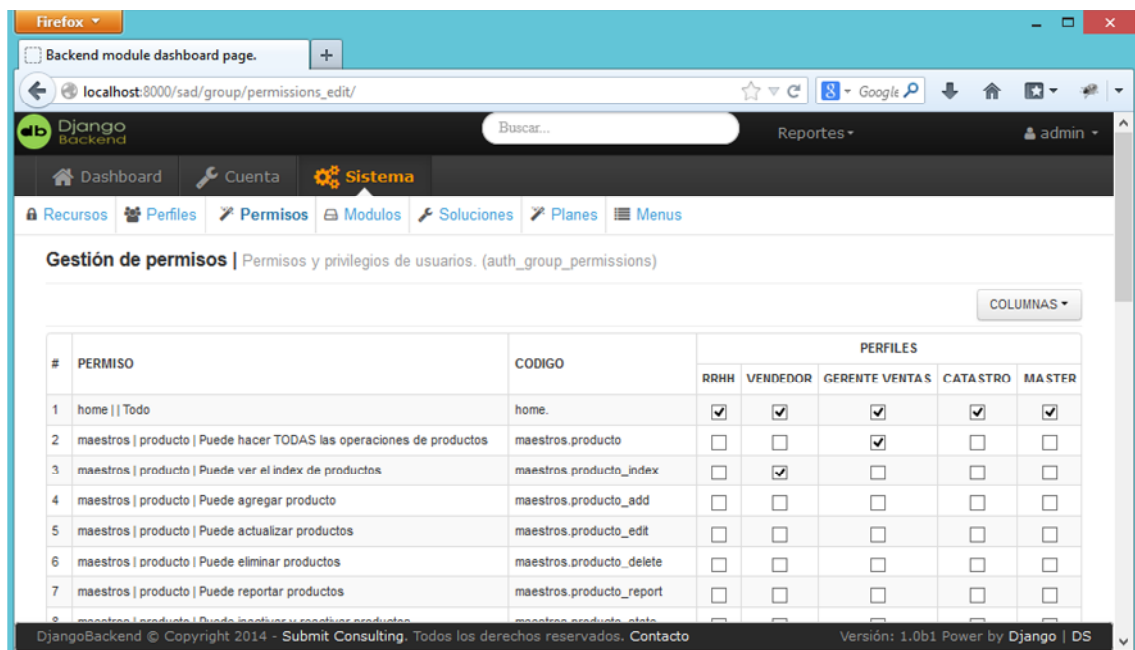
Firefox

Backend module dashboard page.

+

localhost:8000/sad/group/permissions_edit/

Google

Django Backend

Buscar...

Reportes

admin

Dashboard

Cuenta

Sistema

Recursos

Perfiles

Permisos

Modulos

Soluciones

Planes

Menus

Gestión de permisos | Permisos y privilegios de usuarios. (auth_group_permissions)

COLUMNAS

| # | PERMISO | CODIGO | PERFILES RRHH | VENDEDOR | GERENTE VENTAS | CATASTRO | MASTER |
|---|---|---|---|---|---|---|---|
| 1 | home | | Todo | home. | ☑ | ☑ | ☑ | ☑ | ☑ |
| 2 | maestros | producto | Puede hacer TODAS las operaciones de productos | maestros.producto | ☐ | ☐ | ☑ | ☐ | ☐ |
| 3 | maestros | producto | Puede ver el index de productos | maestros.producto_index | ☐ | ☑ | ☐ | ☐ | ☐ |
| 4 | maestros | producto | Puede agregar producto | maestros.producto_add | ☐ | ☐ | ☐ | ☐ | ☐ |
| 5 | maestros | producto | Puede actualizar productos | maestros.producto_edit | ☐ | ☐ | ☐ | ☐ | ☐ |
| 6 | maestros | producto | Puede eliminar productos | maestros.producto_delete | ☐ | ☐ | ☐ | ☐ | ☐ |
| 7 | maestros | producto | Puede reportar productos | maestros.producto_report | ☐ | ☐ | ☐ | ☐ | ☐ |
| 8 | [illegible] | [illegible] | ☐ | ☐ | ☐ | ☐ | ☐ |

DjangoBackend © Copyright 2014 - Submit Consulting. Todos los derechos reservados. Contacto

Versión: 1.0b1 Power by Django | DS